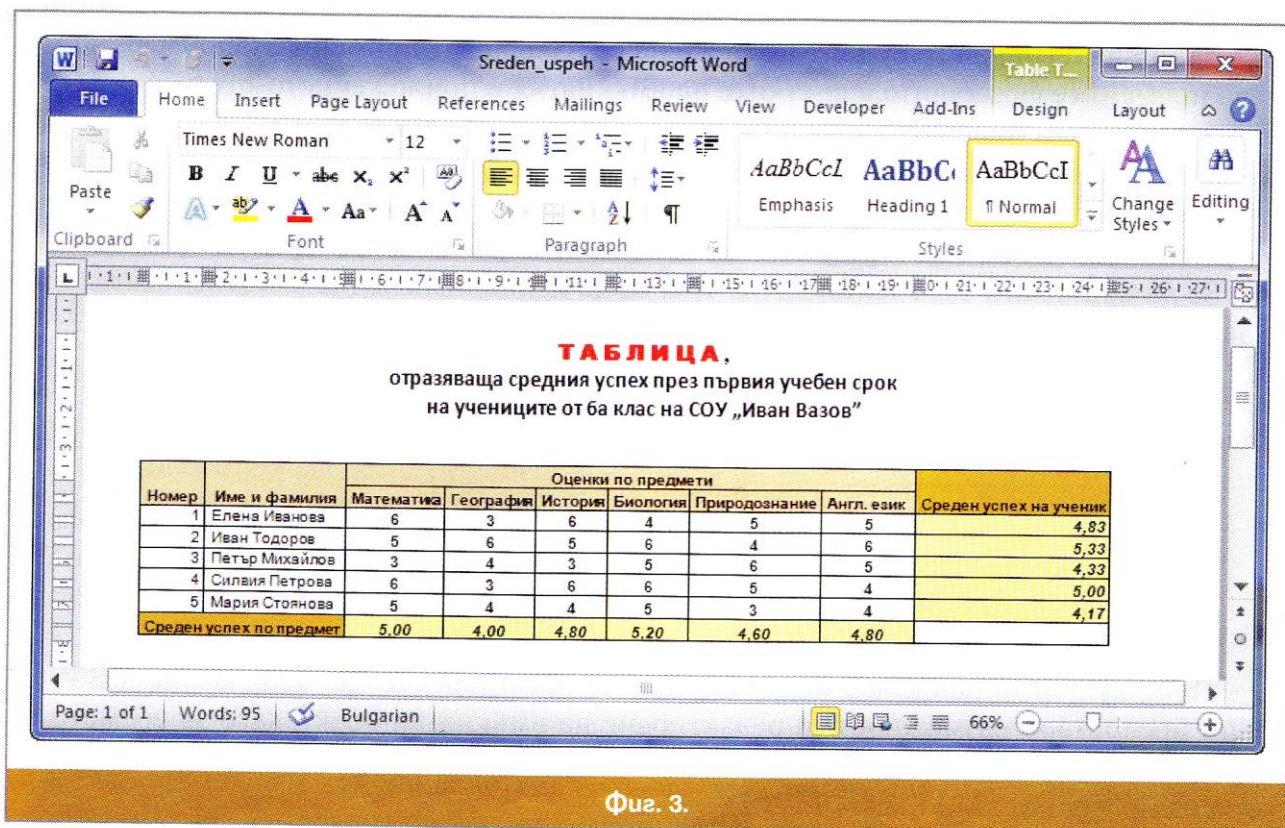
Sreden_uspeh - Microsoft Word

Table T...

File Home Insert Page Layout References Mailings Review View Developer Add-Ins Design Layout

Times New Roman 12

Paste

Clipboard

Font

Paragraph

AaBbCcI Emphasis

AaBbC Heading 1

AaBbCcI ¶ Normal

Change Styles

Editing

Styles

**ТАБЛИЦА**,

отразяваща средния успех през първия учебен срок на учениците от 6а клас на СОУ „Иван Вазов"

| Номер | Име и фамилия | Математика | География | История | Биология | Природознание | Англ. език | Среден успех на ученик |
|---|---|---|---|---|---|---|---|---|
| | | Оценки по предмети | | | | | | |
| 1 | Елена Иванова | 6 | 3 | 6 | 4 | 5 | 5 | 4,83 |
| 2 | Иван Тодоров | 5 | 6 | 5 | 6 | 4 | 6 | 5,33 |
| 3 | Петър Михайлов | 3 | 4 | 3 | 5 | 6 | 5 | 4,33 |
| 4 | Силвия Петрова | 6 | 3 | 6 | 6 | 5 | 4 | 5,00 |
| 5 | Мария Стоянова | 5 | 4 | 4 | 5 | 3 | 4 | 4,17 |
| Среден успех по предмет | | 5,00 | 4,00 | 4,80 | 5,20 | 4,60 | 4,80 | |

Page: 1 of 1 Words: 95 Bulgarian 66%

Фиг. 3.